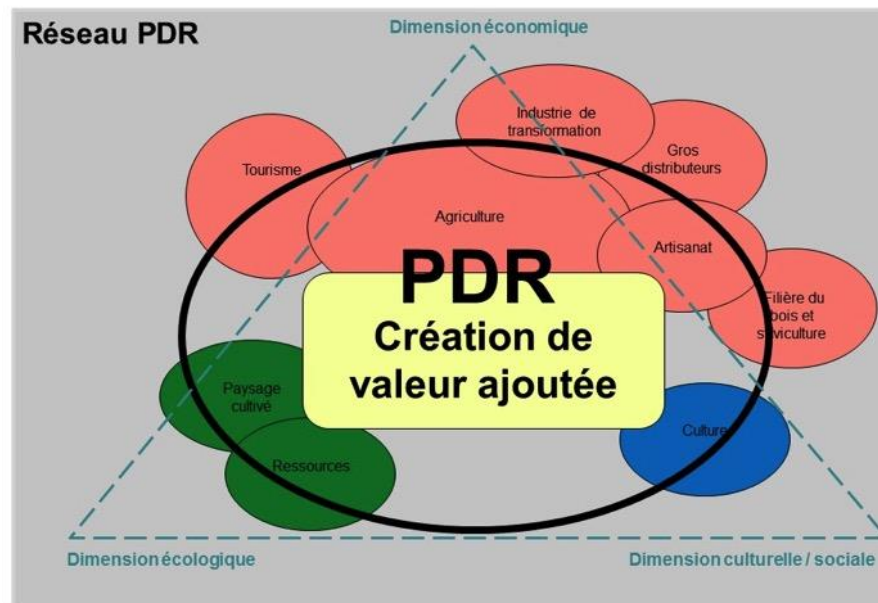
Réseau PDR

Dimension économique

Industrie de transformation

Gros distributeurs

Tourisme

Agriculture

Artisanat

PDR

Création de valeur ajoutée

Filière du bois et sylviculture

Paysage cultivé

Ressources

Culture

Dimension écologique

Dimension culturelle / sociale